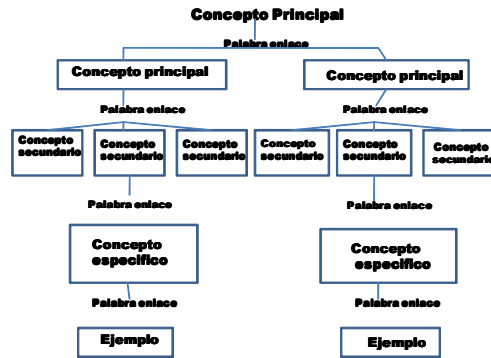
Concepto Principal

Palabra enlace

Concepto principal

Concepto principal

Palabra enlace

Palabra enlace

Concepto secundario

Concepto secundario

Concepto secundario

Concepto secundario

Concepto secundario

Concepto secundario

Palabra enlace

Palabra enlace

Concepto especifico

Concepto especifico

Palabra enlace

Palabra enlace

Ejemplo

Ejemplo